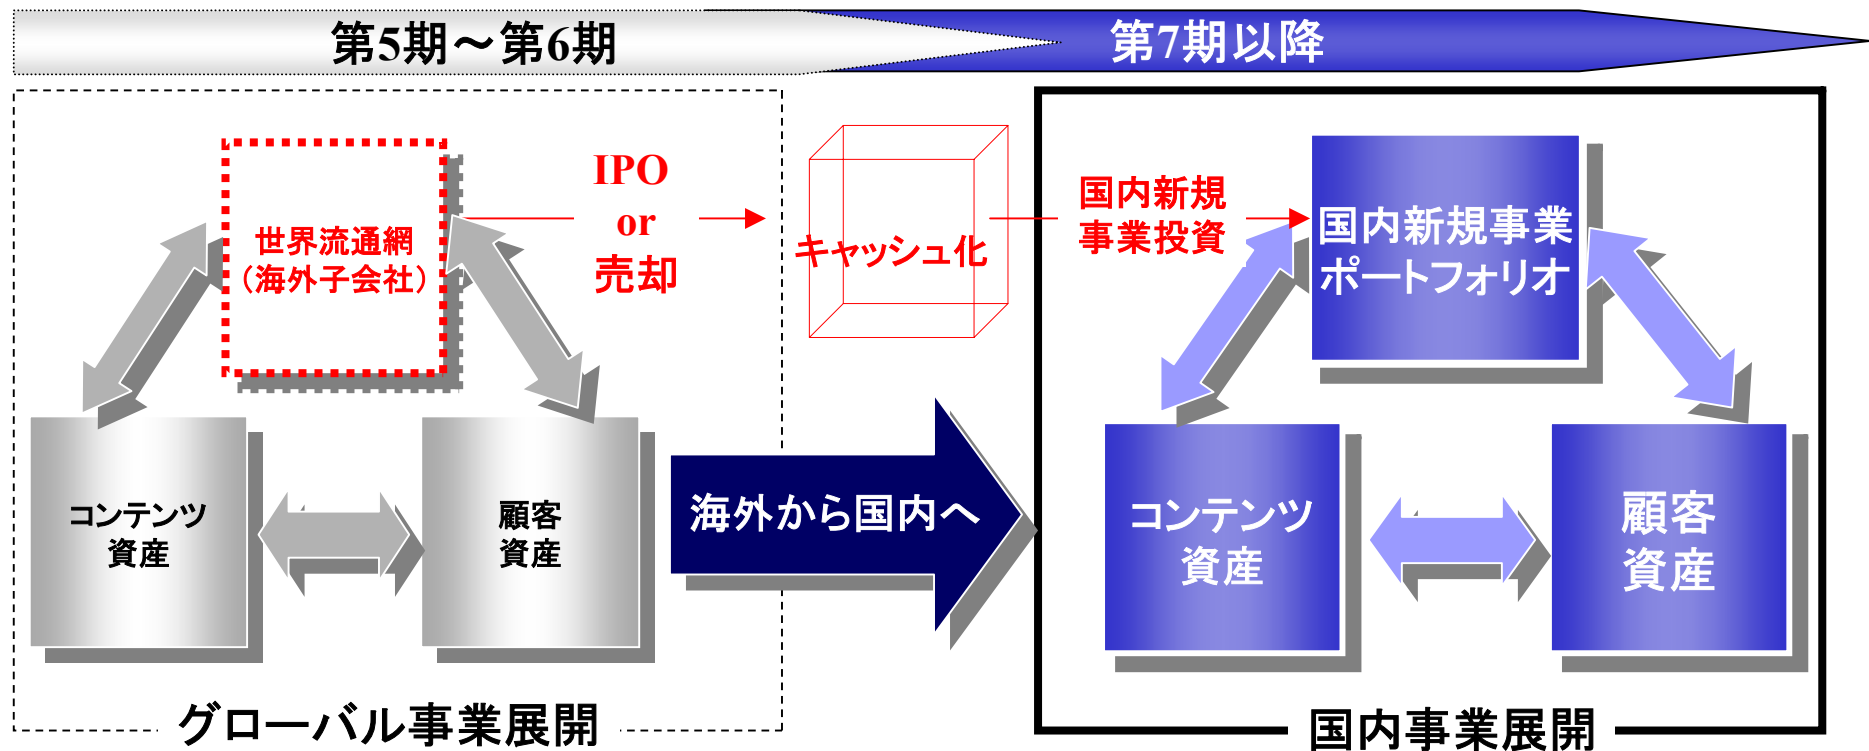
第5期～第6期

第7期以降

世界流通網
（海外子会社）

IPO
or
売却

キャッシュ化

国内新規
事業投資

国内新規事業
ポートフォリオ

コンテンツ
資産

顧客
資産

海外から国内へ

コンテンツ
資産

顧客
資産

グローバル事業展開

国内事業展開